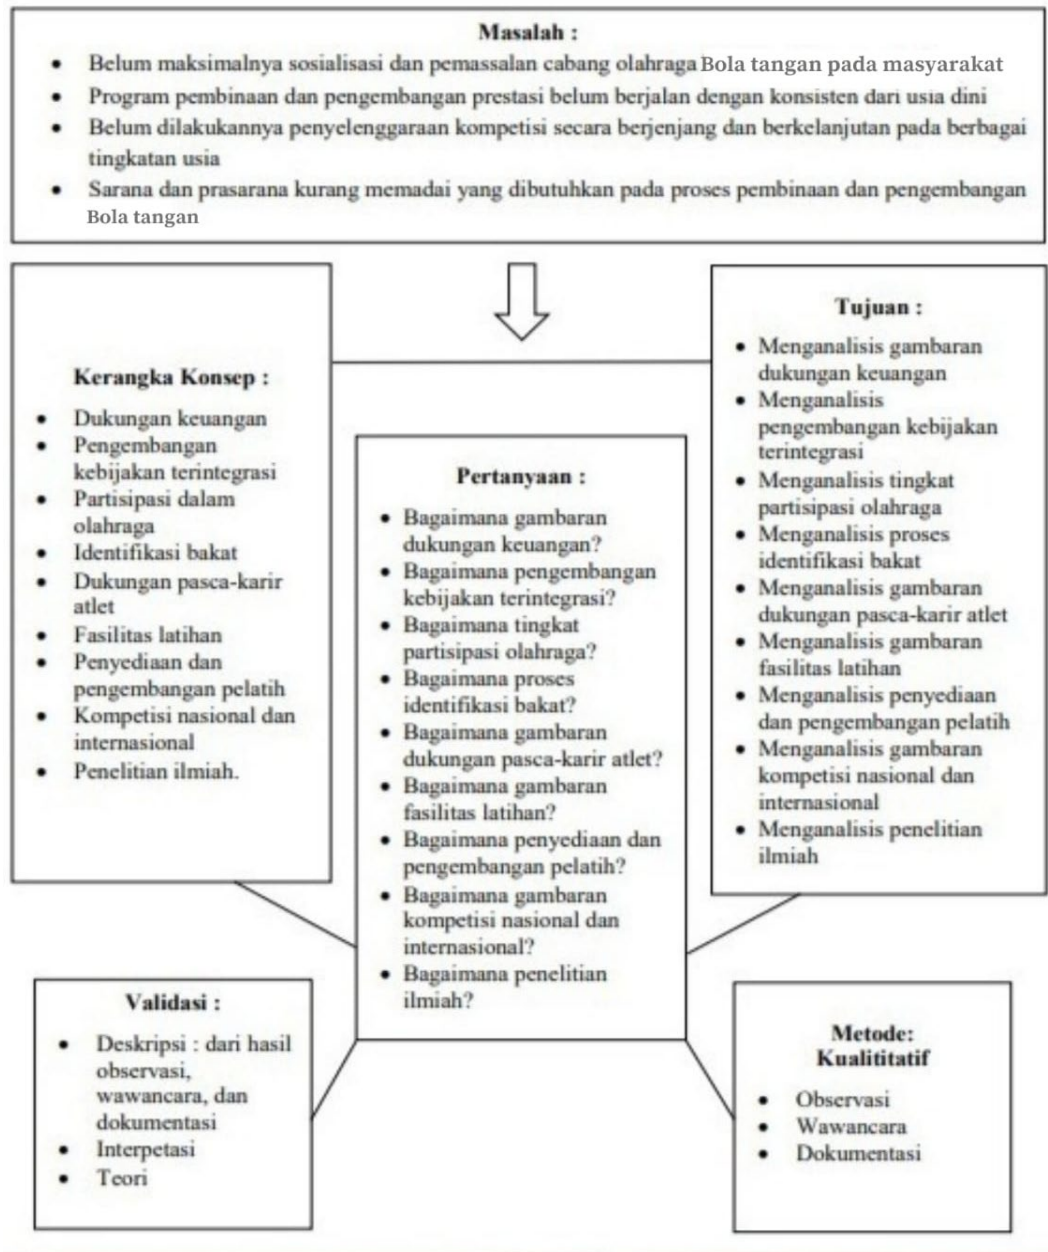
**Masalah :**

- Belum maksimalnya sosialisasi dan pemassalan cabang olahraga Bola tangan pada masyarakat
- Program pembinaan dan pengembangan prestasi belum berjalan dengan konsisten dari usia dini
- Belum dilakukannya penyelenggaraan kompetisi secara berjenjang dan berkelanjutan pada berbagai tingkatan usia
- Sarana dan prasarana kurang memadai yang dibutuhkan pada proses pembinaan dan pengembangan Bola tangan

**Kerangka Konsep :**

- Dukungan keuangan
- Pengembangan kebijakan terintegrasi
- Partisipasi dalam olahraga
- Identifikasi bakat
- Dukungan pasca-karir atlet
- Fasilitas latihan
- Penyediaan dan pengembangan pelatih
- Kompetisi nasional dan internasional
- Penelitian ilmiah.

**Pertanyaan :**

- Bagaimana gambaran dukungan keuangan?
- Bagaimana pengembangan kebijakan terintegrasi?
- Bagaimana tingkat partisipasi olahraga?
- Bagaimana proses identifikasi bakat?
- Bagaimana gambaran dukungan pasca-karir atlet?
- Bagaimana gambaran fasilitas latihan?
- Bagaimana penyediaan dan pengembangan pelatih?
- Bagaimana gambaran kompetisi nasional dan internasional?
- Bagaimana penelitian ilmiah?

**Tujuan :**

- Menganalisis gambaran dukungan keuangan
- Menganalisis pengembangan kebijakan terintegrasi
- Menganalisis tingkat partisipasi olahraga
- Menganalisis proses identifikasi bakat
- Menganalisis gambaran dukungan pasca-karir atlet
- Menganalisis gambaran fasilitas latihan
- Menganalisis penyediaan dan pengembangan pelatih
- Menganalisis gambaran kompetisi nasional dan internasional
- Menganalisis penelitian ilmiah

**Validasi :**

- Deskripsi : dari hasil observasi, wawancara, dan dokumentasi
- Interpetasi
- Teori

**Metode: Kualititatif**

- Observasi
- Wawancara
- Dokumentasi